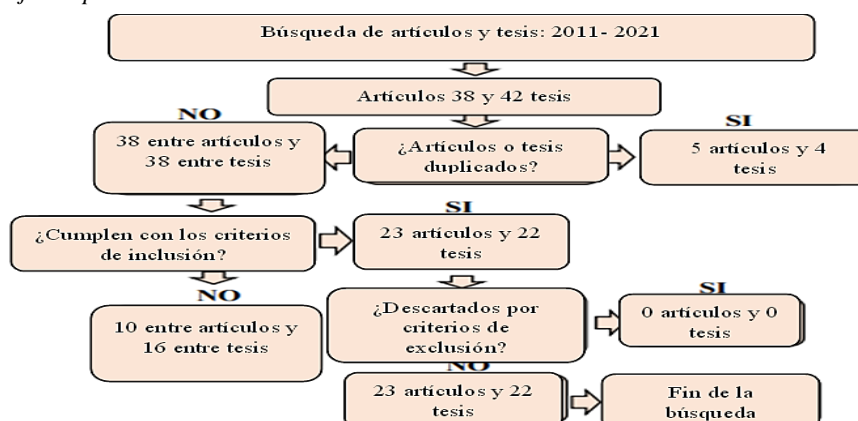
Búsqueda de artículos y tesis: 2011- 2021

Artículos 38 y 42 tesis

NO

38 entre artículos y 38 entre tesis

¿Artículos o tesis duplicados?

SI

5 artículos y 4 tesis

¿Cumplen con los criterios de inclusión?

SI

23 artículos y 22 tesis

NO

10 entre artículos y 16 entre tesis

¿Descartados por criterios de exclusión?

SI

0 artículos y 0 tesis

NO

23 artículos y 22 tesis

Fin de la búsqueda